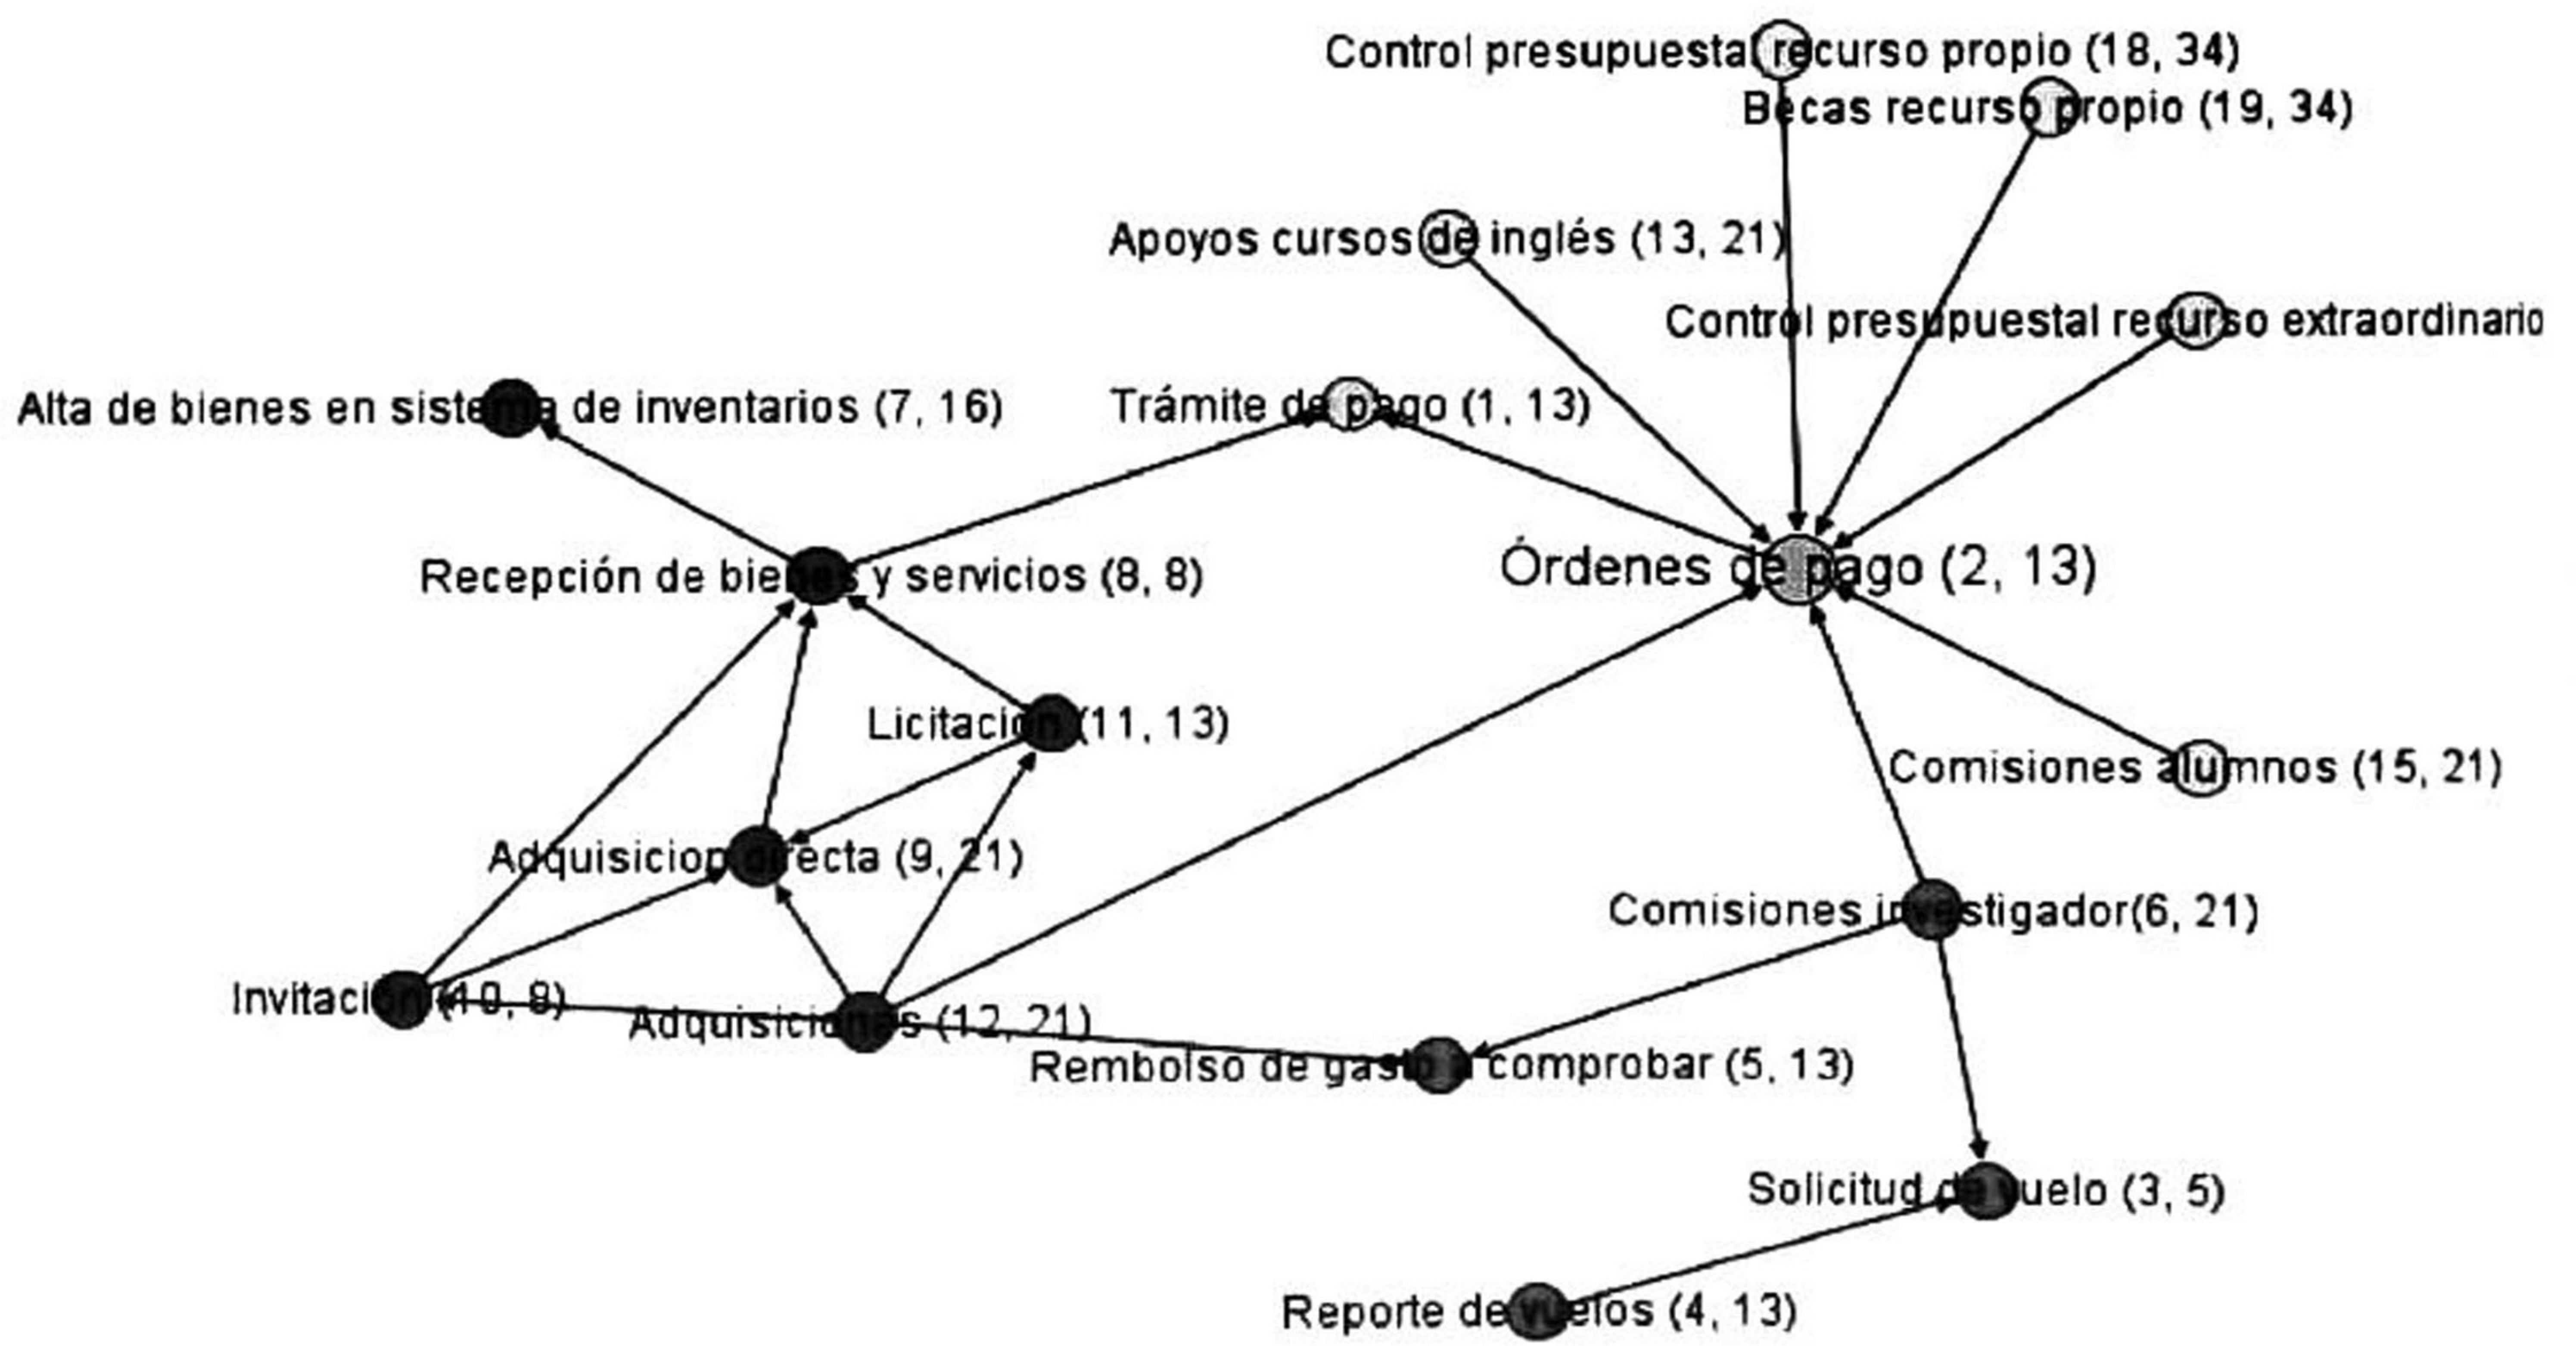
Control presupuestal recurso propio (18, 34)
Becas recurso propio (19, 34)
Apoyos cursos de inglés (13, 21)
Control presupuestal recurso extraordinario
Alta de bienes en sistema de inventarios (7, 16)
Trámite de pago (1, 13)
Recepción de bienes y servicios (8, 8)
Órdenes de pago (2, 13)
Licitacion (11, 13)
Comisiones alumnos (15, 21)
Adquisicion directa (9, 21)
Comisiones investigador(6, 21)
Invitacion (10, 8)
Adquisiciones (12, 21)
Rembolso de gasto a comprobar (5, 13)
Solicitud de vuelo (3, 5)
Reporte de vuelos (4, 13)